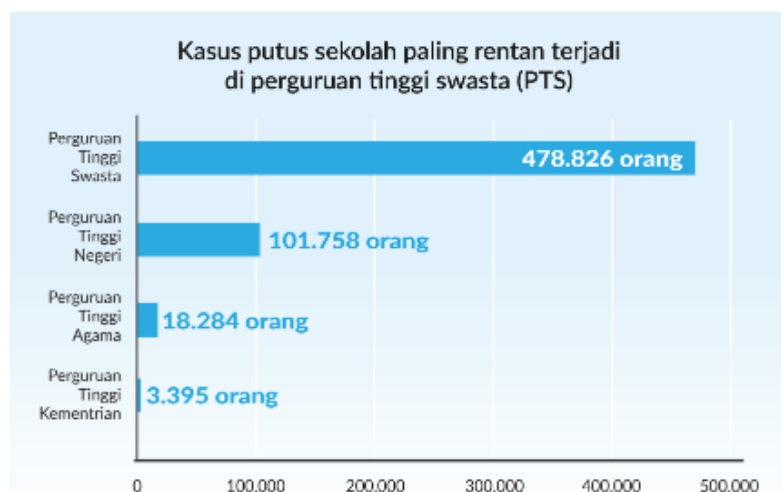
Kasus putus sekolah paling rentan terjadi di perguruan tinggi swasta (PTS)

Perguruan Tinggi Swasta
478.826 orang

Perguruan Tinggi Negeri
101.758 orang

Perguruan Tinggi Agama
18.284 orang

Perguruan Tinggi Kementrian
3.395 orang

0
100.000
200.000
300.000
400.000
500.000